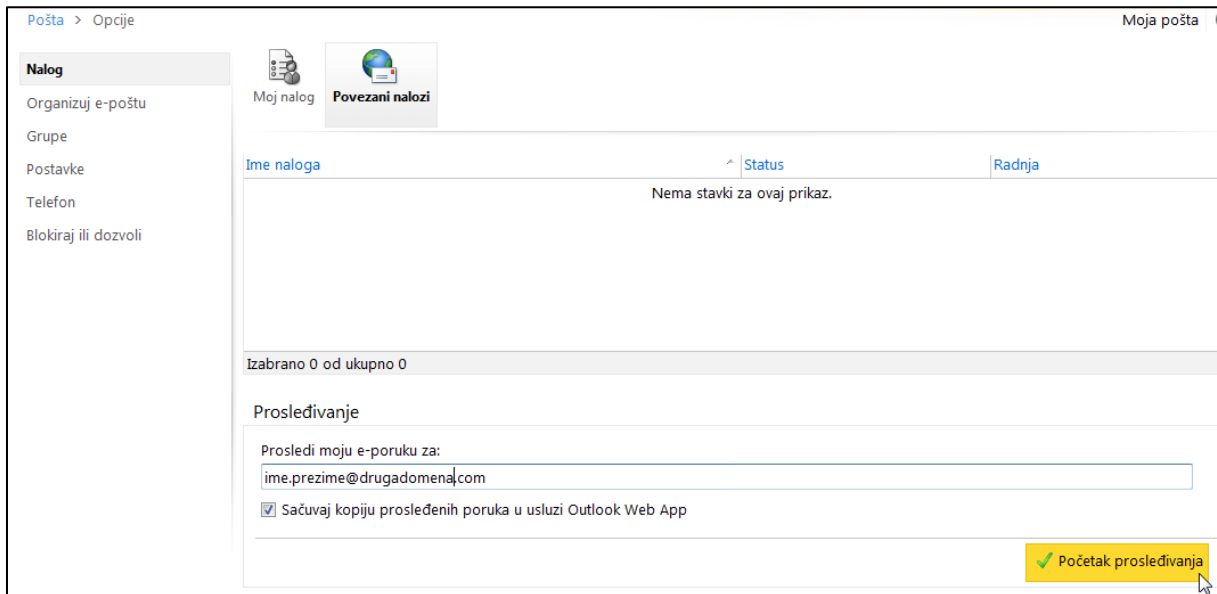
Pošta > Opcije

Moja pošta

Nalog
Organizuj e-poštu
Grupe
Postavke
Telefon
Blokiraj ili dozvoli

Moj nalog
Povezani nalozi

| Ime naloga | Status | Radnja |
|---|---|---|
| Nema stavki za ovaj prikaz. | | |

Izabrano 0 od ukupno 0

Prosleđivanje

Prosledi moju e-poruku za:

ime.prezime@drugadomena.com

Sačuvaj kopiju prosleđenih poruka u usluzi Outlook Web App

Početak prosleđivanja